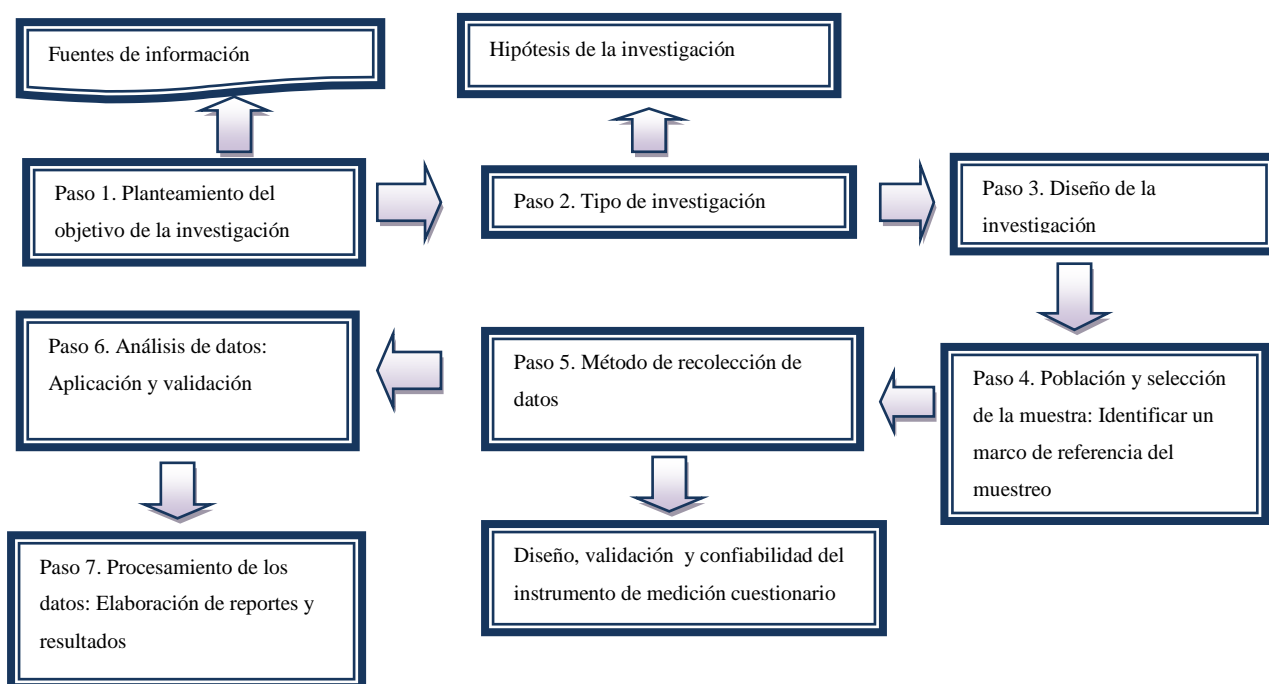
Fuentes de información

Hipótesis de la investigación

Paso 1. Planteamiento del objetivo de la investigación

Paso 2. Tipo de investigación

Paso 3. Diseño de la investigación

Paso 6. Análisis de datos: Aplicación y validación

Paso 5. Método de recolección de datos

Paso 4. Población y selección de la muestra: Identificar un marco de referencia del muestreo

Paso 7. Procesamiento de los datos: Elaboración de reportes y resultados

Diseño, validación y confiabilidad del instrumento de medición cuestionario